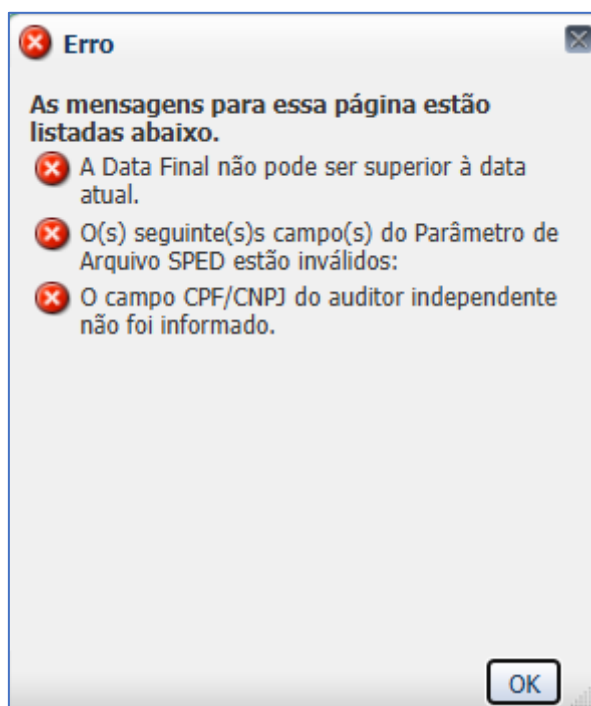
Erro

As mensagens para essa página estão listadas abaixo.

A Data Final não pode ser superior à data atual.

O(s) seguinte(s)s campo(s) do Parâmetro de Arquivo SPED estão inválidos:

O campo CPF/CNPJ do auditor independente não foi informado.

OK